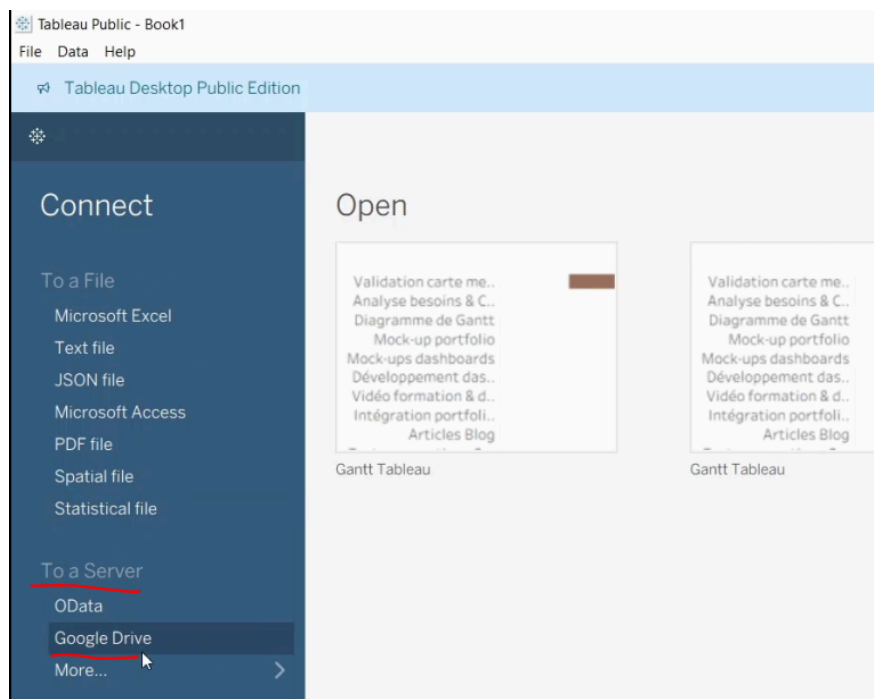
Tableau Public - Book1
File Data Help

Tableau Desktop Public Edition

Connect

To a File
Microsoft Excel
Text file
JSON file
Microsoft Access
PDF file
Spatial file
Statistical file

To a Server
OData
Google Drive
More...

Open

Validation carte me..
Analyse besoins & C..
Diagramme de Gantt
Mock-up portfolio
Mock-ups dashboards
Développement das..
Vidéo formation & d..
Intégration portfoli..
Articles Blog

Gantt Tableau

Validation carte me..
Analyse besoins & C..
Diagramme de Gantt
Mock-up portfolio
Mock-ups dashboards
Développement das..
Vidéo formation & d..
Intégration portfoli..
Articles Blog

Gantt Tableau